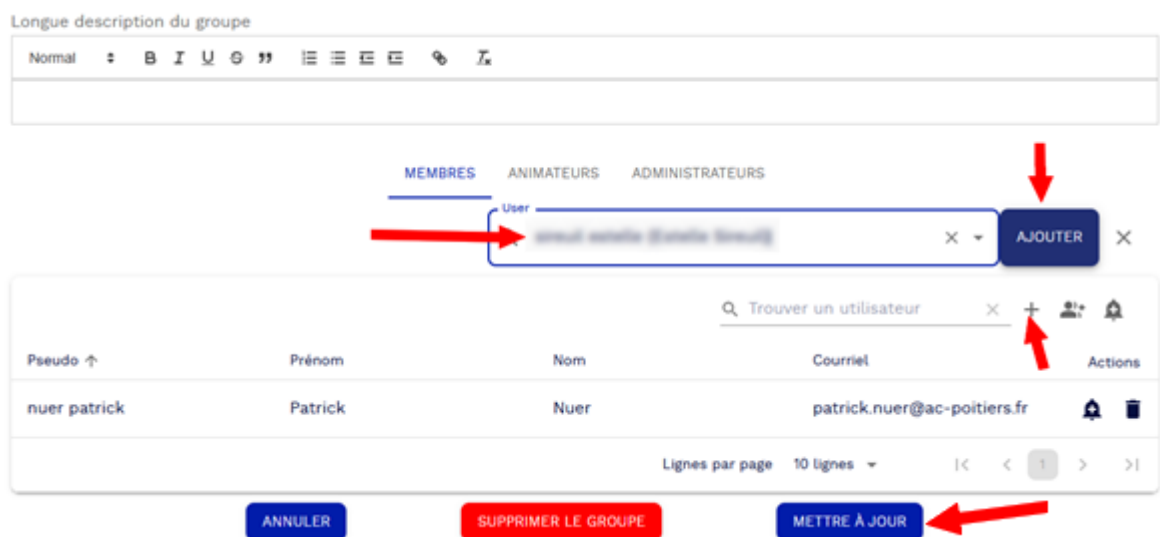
Longue description du groupe

Normal B I U S ” Tx

MEMBRES ANIMATEURS ADMINISTRATEURS

User
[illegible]

AJOUTER

Trouver un utilisateur

| Pseudo ↑ | Prénom | Nom | Courriel | Actions |
|---|---|---|---|---|
| nuer patrick | Patrick | Nuer | patrick.nuer@ac-poitiers.fr | |

Lignes par page 10 lignes 1

ANNULER SUPPRIMER LE GROUPE METTRE À JOUR